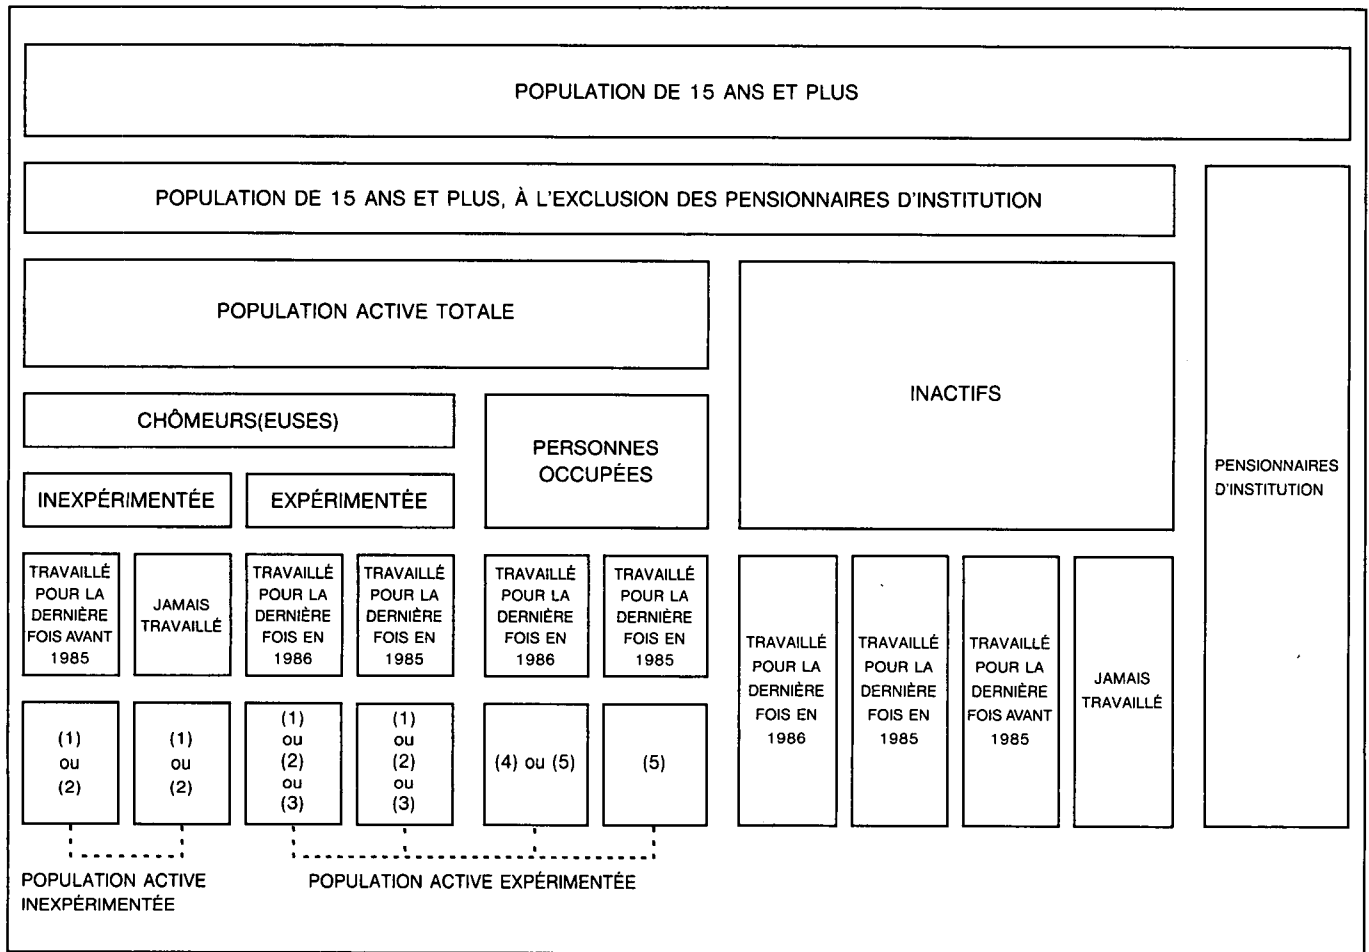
POPULATION DE 15 ANS ET PLUS

POPULATION DE 15 ANS ET PLUS, À L'EXCLUSION DES PENSIONNAIRES D'INSTITUTION

POPULATION ACTIVE TOTALE

INACTIFS

PENSIONNAIRES D'INSTITUTION

CHÔMEURS(EUSES)

PERSONNES OCCUPÉES

INEXPÉRIMENTÉE

EXPÉRIMENTÉE

TRAVAILLÉ POUR LA DERNIÈRE FOIS AVANT 1985

JAMAIS TRAVAILLÉ

TRAVAILLÉ POUR LA DERNIÈRE FOIS EN 1986

TRAVAILLÉ POUR LA DERNIÈRE FOIS EN 1985

TRAVAILLÉ POUR LA DERNIÈRE FOIS EN 1986

TRAVAILLÉ POUR LA DERNIÈRE FOIS EN 1985

TRAVAILLÉ POUR LA DERNIÈRE FOIS EN 1986

TRAVAILLÉ POUR LA DERNIÈRE FOIS EN 1985

TRAVAILLÉ POUR LA DERNIÈRE FOIS AVANT 1985

JAMAIS TRAVAILLÉ

(1) ou (2)

(1) ou (2)

(1) ou (2) ou (3)

(1) ou (2) ou (3)

(4) ou (5)

(5)

POPULATION ACTIVE INEXPÉRIMENTÉE

POPULATION ACTIVE EXPÉRIMENTÉE